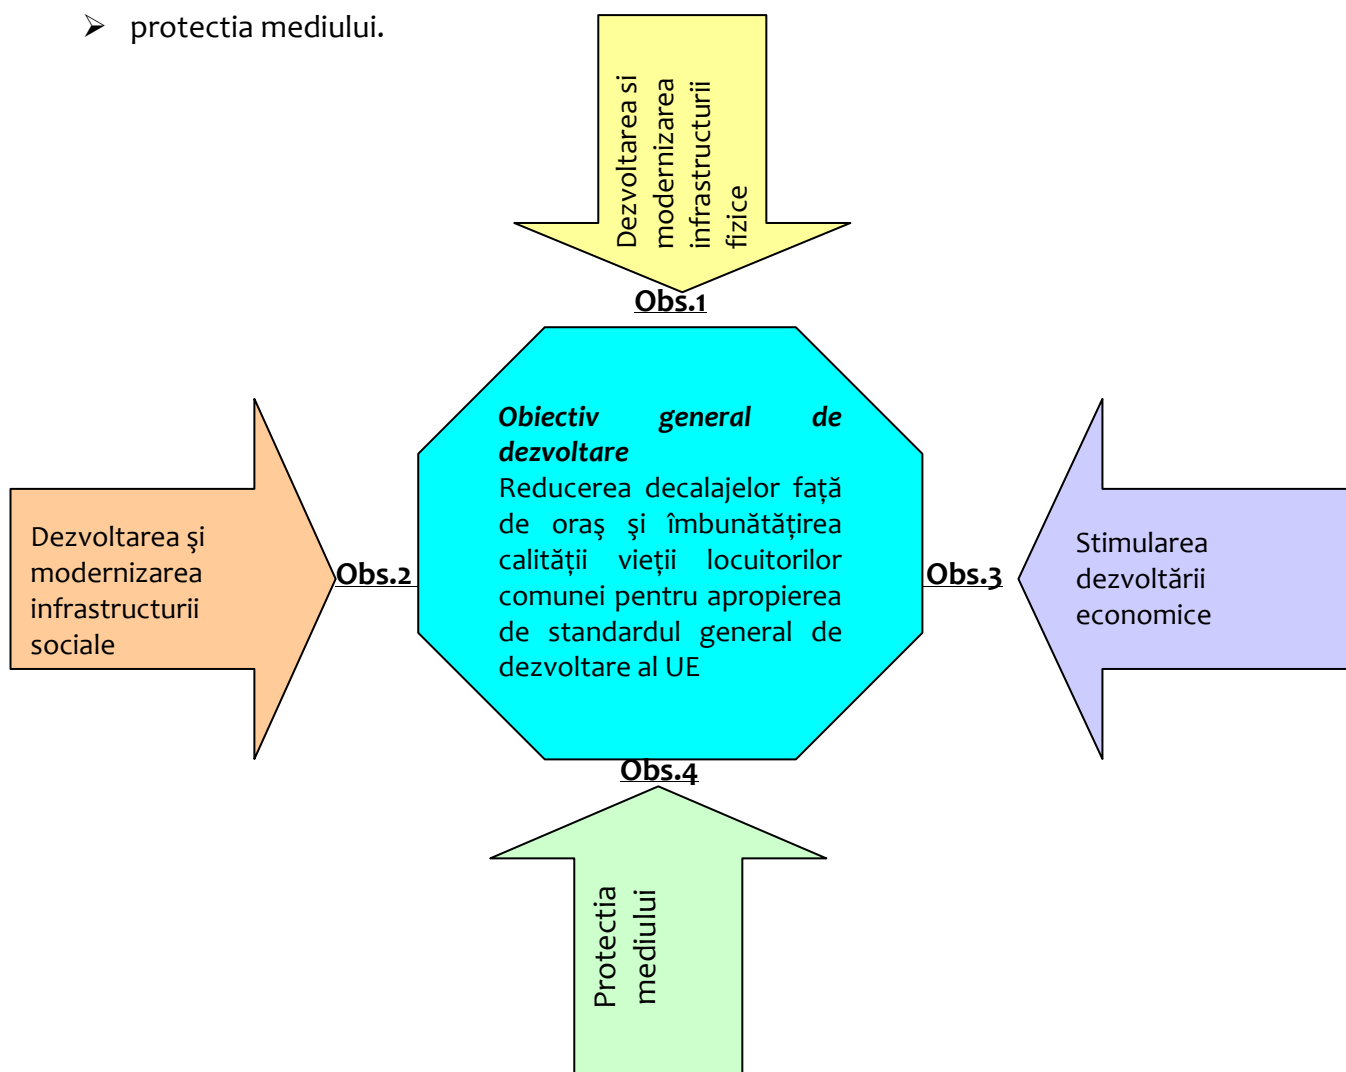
➢ protectia mediului.

Dezvoltarea si modernizarea infrastructurii fizice

Obs.1

Dezvoltarea şi modernizarea infrastructurii sociale

Obs.2

*Obiectiv general de dezvoltare*
Reducerea decalajelor față de oraş şi îmbunătățirea calității vieții locuitorilor comunei pentru apropierea de standardul general de dezvoltare al UE

Obs.3

Stimularea dezvoltării economice

Obs.4

Protectia mediului